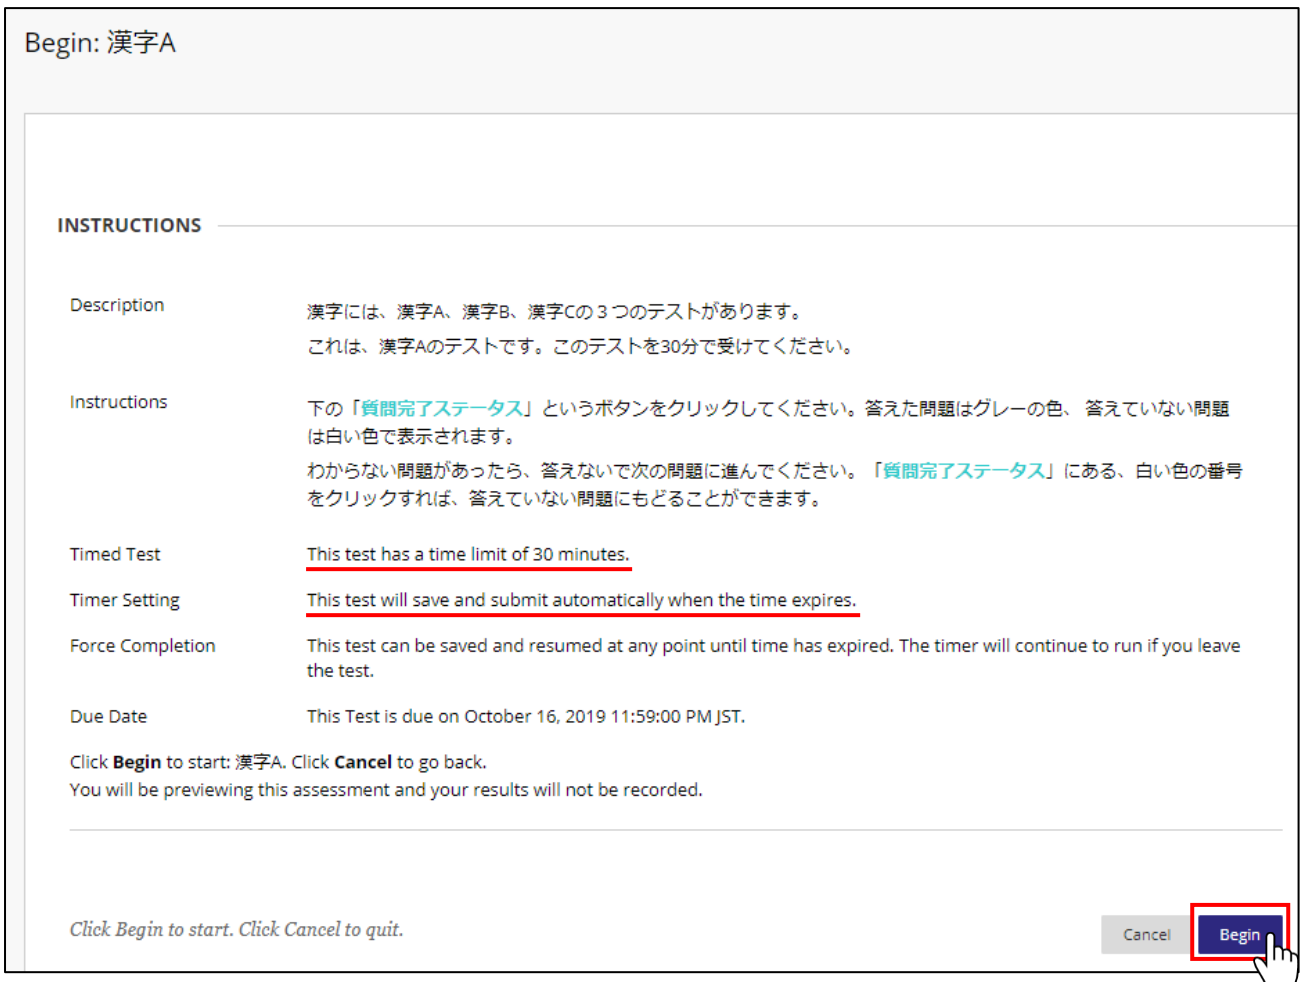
Begin: 漢字A

INSTRUCTIONS

Description

漢字には、漢字A、漢字B、漢字Cの３つのテストがあります。
これは、漢字Aのテストです。このテストを30分で受けてください。

Instructions

下の「質問完了ステータス」というボタンをクリックしてください。答えた問題はグレーの色、答えていない問題は白い色で表示されます。
わからない問題があったら、答えないで次の問題に進んでください。「質問完了ステータス」にある、白い色の番号をクリックすれば、答えていない問題にもどることができます。

Timed Test

This test has a time limit of 30 minutes.

Timer Setting

This test will save and submit automatically when the time expires.

Force Completion

This test can be saved and resumed at any point until time has expired. The timer will continue to run if you leave the test.

Due Date

This Test is due on October 16, 2019 11:59:00 PM JST.

Click **Begin** to start: 漢字A. Click **Cancel** to go back.
You will be previewing this assessment and your results will not be recorded.

Click Begin to start. Click Cancel to quit.

Cancel

Begin